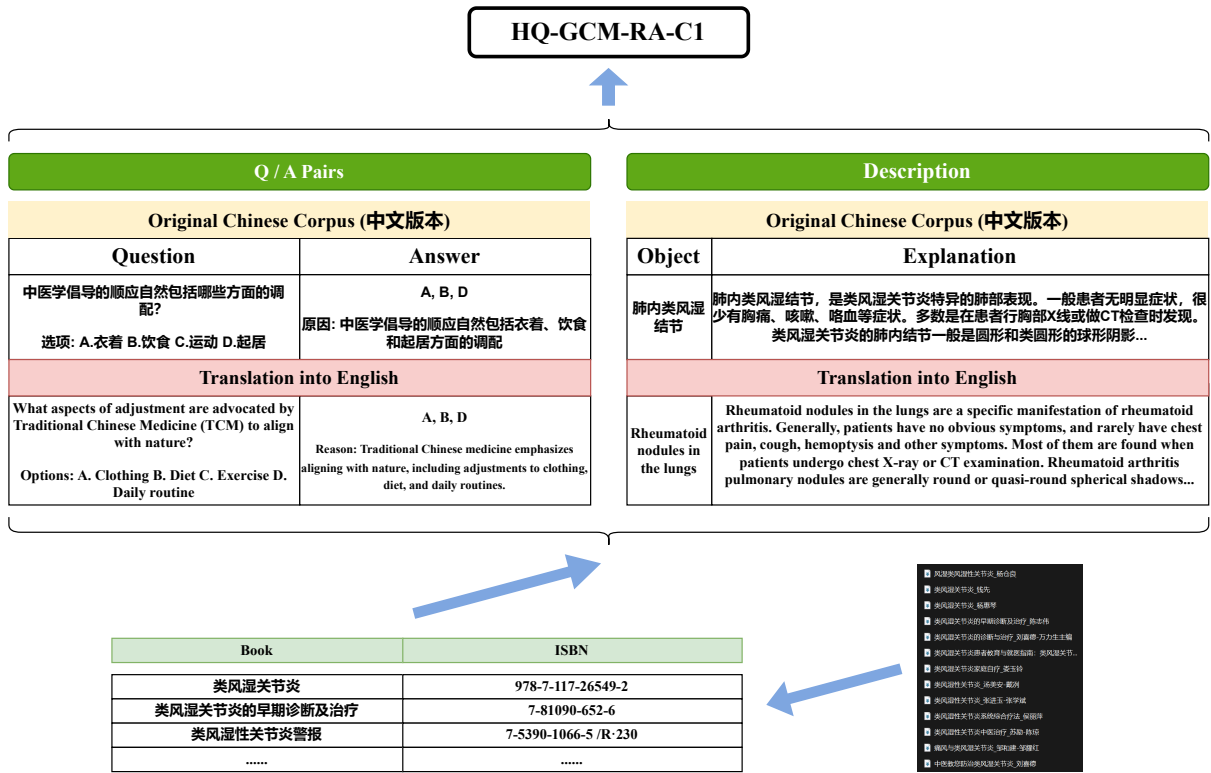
HQ-GCM-RA-C1

Q / A Pairs

Original Chinese Corpus (中文版本)

| Question | Answer |
|---|---|
| 中医学倡导的顺应自然包括哪些方面的调配? 选项: A.衣着 B.饮食 C.运动 D.起居 | A, B, D 原因: 中医学倡导的顺应自然包括衣着、饮食和起居方面的调配 |

Translation into English

| | |
|---|---|
| What aspects of adjustment are advocated by Traditional Chinese Medicine (TCM) to align with nature? Options: A. Clothing B. Diet C. Exercise D. Daily routine | A, B, D Reason: Traditional Chinese medicine emphasizes aligning with nature, including adjustments to clothing, diet, and daily routines. |

Description

Original Chinese Corpus (中文版本)

| Object | Explanation |
|---|---|
| 肺内类风湿结节 | 肺内类风湿结节，是类风湿关节炎特异的肺部表现。一般患者无明显症状，很少有胸痛、咳嗽、咯血等症状。多数是在患者行胸部X线或做CT检查时发现。类风湿关节炎的肺内结节一般是圆形和类圆形的球形阴影... |

Translation into English

| | |
|---|---|
| Rheumatoid nodules in the lungs | Rheumatoid nodules in the lungs are a specific manifestation of rheumatoid arthritis. Generally, patients have no obvious symptoms, and rarely have chest pain, cough, hemoptysis and other symptoms. Most of them are found when patients undergo chest X-ray or CT examination. Rheumatoid arthritis pulmonary nodules are generally round or quasi-round spherical shadows... |

| Book | ISBN |
|---|---|
| 类风湿关节炎 | 978-7-117-26549-2 |
| 类风湿关节炎的早期诊断及治疗 | 7-81090-652-6 |
| 类风湿性关节炎警报 | 7-5390-1066-5 /R·230 |
| ...... | ...... |

风湿类风湿性关节炎_杨合良
类风湿关节炎_钱先
类风湿关节炎_杨惠琴
类风湿关节炎的早期诊断及治疗_陈志伟
类风湿关节炎的诊断与治疗_刘嘉德·万力生主编
类风湿关节炎患者教育与就医指南: 类风湿关节...
类风湿关节炎家庭自疗_姜玉玲
类风湿性关节炎_汤美安·郝洲
类风湿性关节炎_张进玉·张学斌
类风湿性关节炎系统综合疗法_侯丽萍
类风湿性关节炎中医治疗_苏励·陈琼
痛风与类风湿关节炎_邹和建·邹慧红
中医教您防治类风湿关节炎_刘嘉德